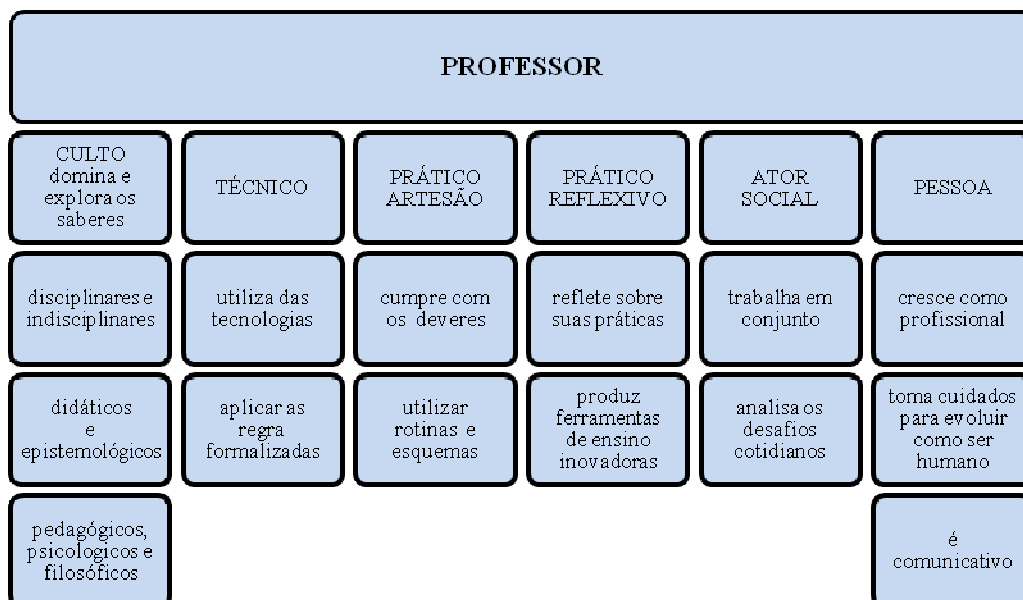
PROFESSOR

| CULTO domina e explora os saberes | TÉCNICO | PRÁTICO ARTESÃO | PRÁTICO REFLEXIVO | ATOR SOCIAL | PESSOA |
|---|---|---|---|---|---|
| disciplinares e indisciplinares | utiliza das tecnologias | cumpre com os deveres | reflete sobre suas práticas | trabalha em conjunto | cresce como profissional |
| didáticos e epistemológicos | aplicar as regra formalizadas | utilizar rotinas e esquemas | produz ferramentas de ensino inovadoras | analisa os desafios cotidianos | toma cuidados para evoluir como ser humano |
| pedagógicos, psicologicos e filosóficos | | | | | é comunicativo |